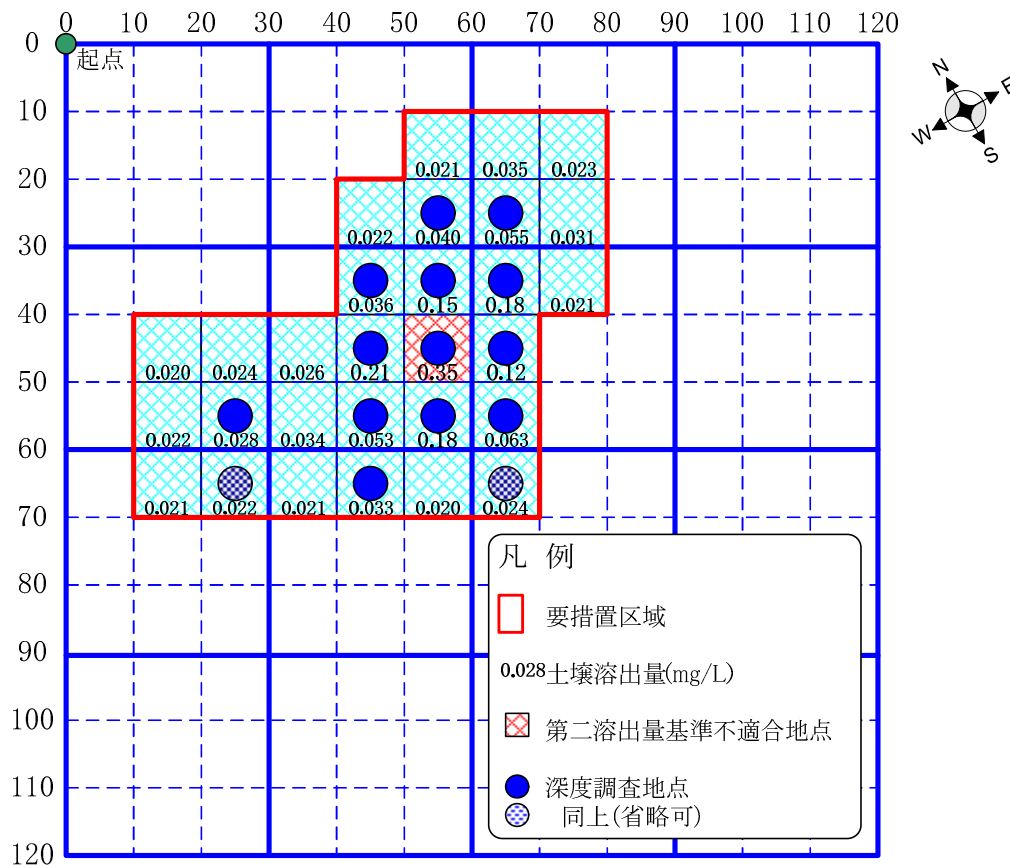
0 10 20 30 40 50 60 70 80 90 100 110 120

0 10 20 30 40 50 60 70 80 90 100 110 120

起点

N E W S

0.021 0.035 0.023
0.022 0.040 0.055 0.031
0.036 0.15 0.18 0.021
0.020 0.024 0.026 0.21 0.35 0.12
0.022 0.028 0.034 0.053 0.18 0.063
0.021 0.022 0.021 0.033 0.020 0.024

凡 例

要措置区域

0.028 土壌溶出量(mg/L)

第二溶出量基準不適合地点

深度調査地点

同上(省略可)